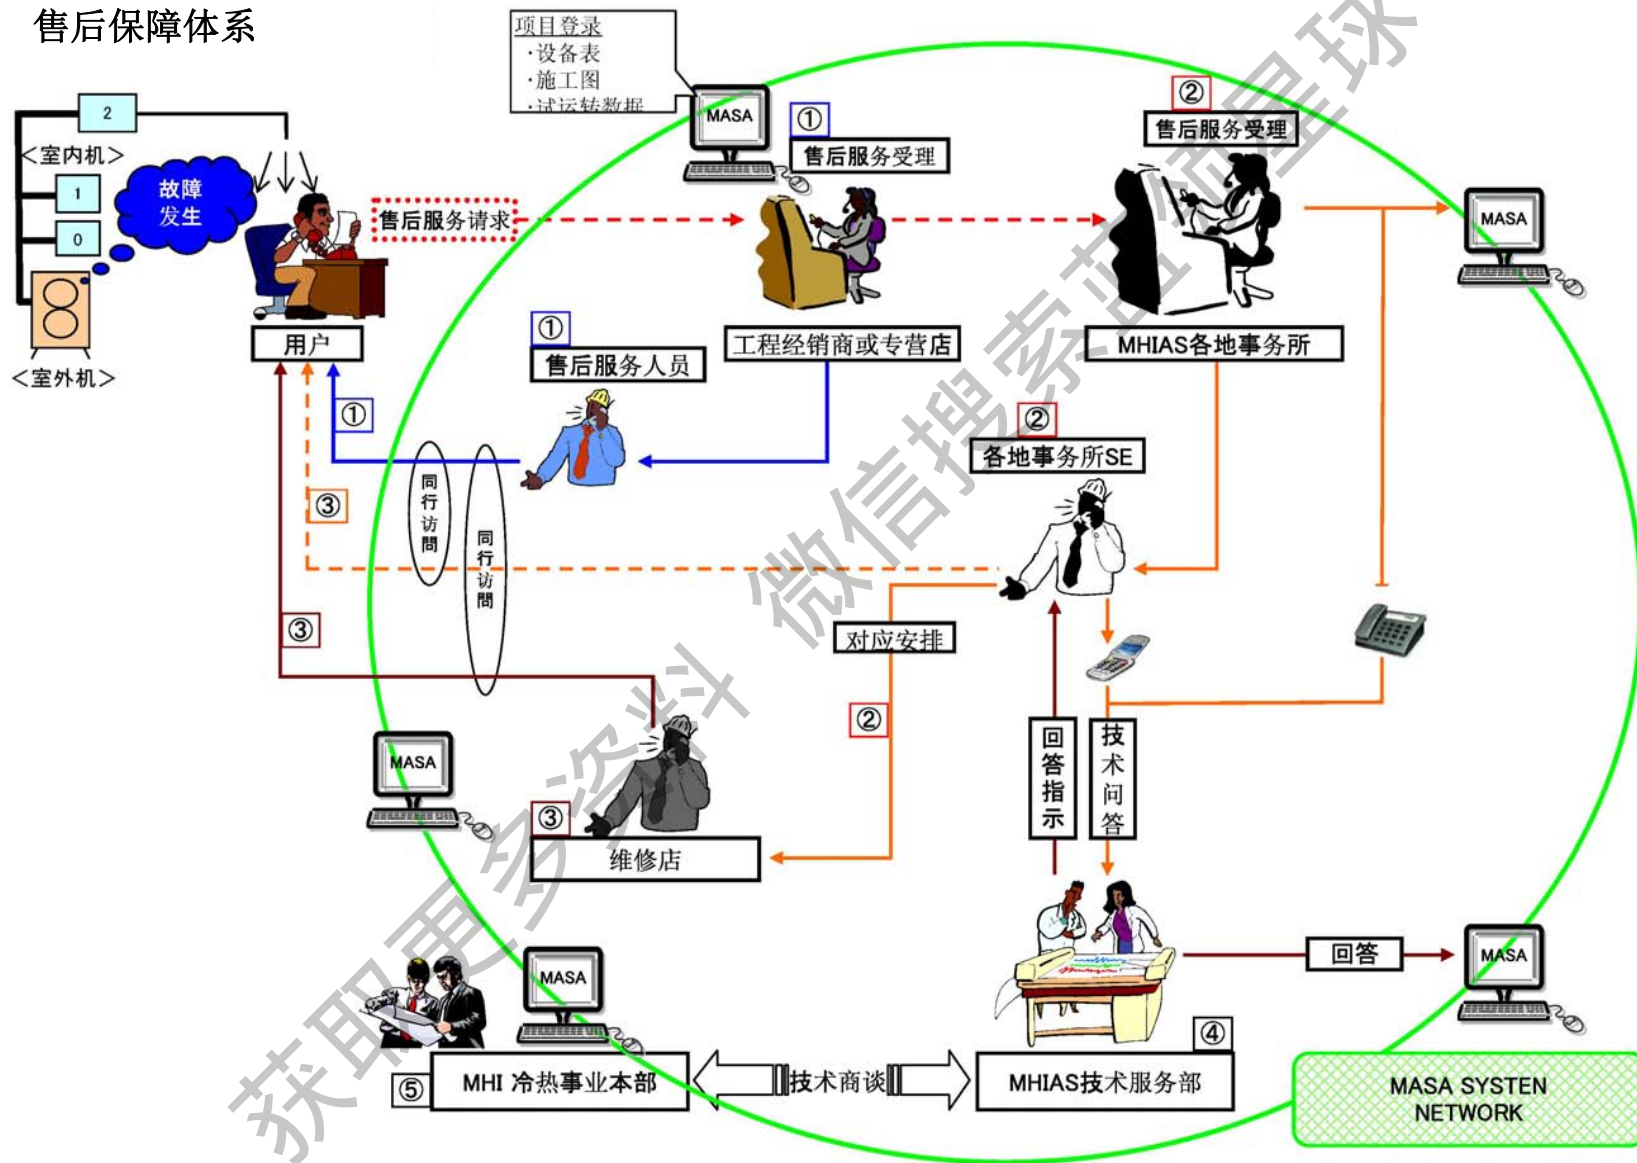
售后保障体系

项目登录
·设备表
·施工图
·试运转数据

MASA
①
售后服务受理

②
售后服务受理

2
<室内机>
1
0
故障发生
<室外机>

售后服务请求

用户

①
售后服务人员

工程经销商或专营店

MHIAS各地事务所

MASA

①

②
各地事务所SE

同行访问

同行访问

③

③

对应安排

②

回答指示

技术问答

MASA

③
维修店

MASA

MHI 冷热事业本部
⑤

技术商谈

④
MHIAS技术服务部

回答

MASA

MASA SYSTEN NETWORK

微信搜索首席星球
获取更多资料